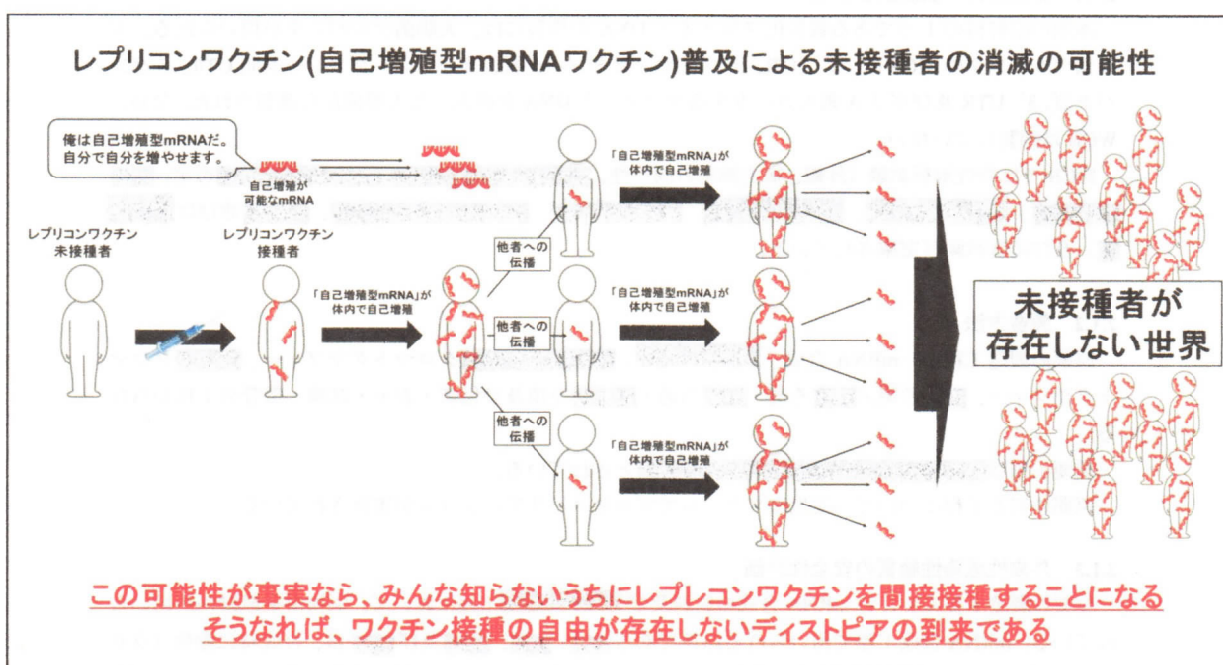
レプリコンワクチン(自己増殖型mRNAワクチン)普及による未接種者の消滅の可能性

俺は自己増殖型mRNAだ。
自分で自分を増やせます。

自己増殖が可能なmRNA

レプリコンワクチン
未接種者

レプリコンワクチン
接種者

「自己増殖型mRNA」が体内で自己増殖

他者への伝播

「自己増殖型mRNA」が体内で自己増殖

他者への伝播

「自己増殖型mRNA」が体内で自己増殖

他者への伝播

「自己増殖型mRNA」が体内で自己増殖

未接種者が
存在しない世界

この可能性が事実なら、みんな知らないうちにレプレコンワクチンを間接接種することになる
そうなれば、ワクチン接種の自由が存在しないディストピアの到来である